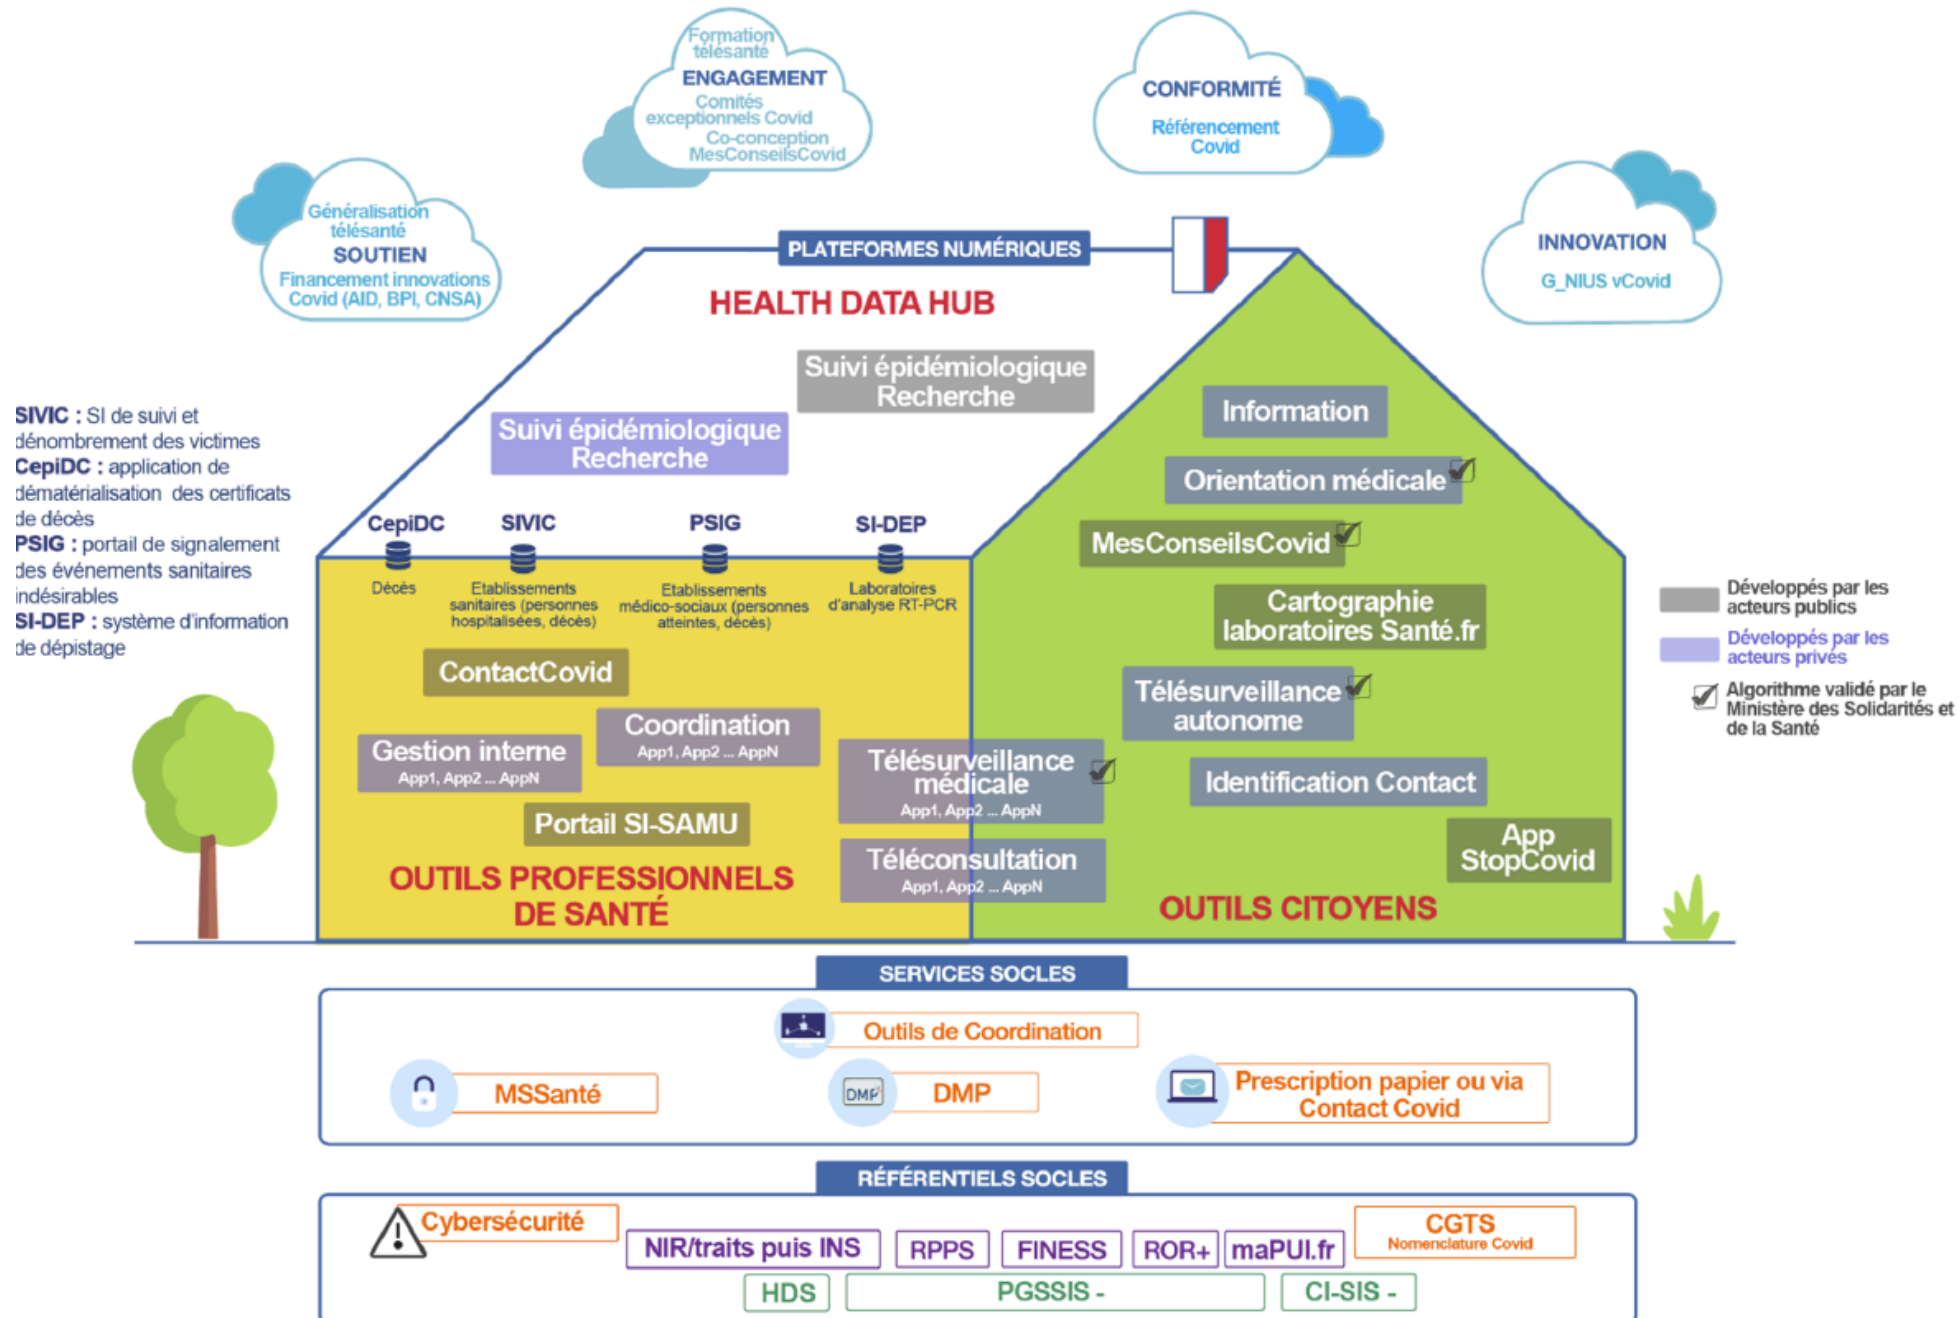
Formation télésanté
ENGAGEMENT
Comités exceptionnels Covid
Co-conception MesConseilsCovid

CONFORMITÉ
Référencement Covid

Généralisation télésanté
SOUTIEN
Financement innovations Covid (AID, BPI, CNSA)

INNOVATION
G_NIUS vCovid

PLATEFORMES NUMÉRIQUES
HEALTH DATA HUB

Suivi épidémiologique Recherche

Suivi épidémiologique Recherche

SIVIC : SI de suivi et dénombrement des victimes
CepiDC : application de dématérialisation des certificats de décès
PSIG : portail de signalement des événements sanitaires indésirables
SI-DEP : système d'information de dépistage

CepiDC
Décès
SIVIC
Etablissements sanitaires (personnes hospitalisées, décès)
PSIG
Etablissements médico-sociaux (personnes atteintes, décès)
SI-DEP
Laboratoires d'analyse RT-PCR

ContactCovid
Gestion interne
App1, App2 ... AppN
Coordination
App1, App2 ... AppN
Portail SI-SAMU
Télésurveillance médicale
App1, App2 ... AppN
Téléconsultation
App1, App2 ... AppN
OUTILS PROFESSIONNELS DE SANTÉ

Information
Orientation médicale
MesConseilsCovid
Cartographie laboratoires Santé.fr
Télésurveillance autonome
Identification Contact
App StopCovid
OUTILS CITOYENS

Développés par les acteurs publics
Développés par les acteurs privés
Algorithme validé par le Ministère des Solidarités et de la Santé

SERVICES SOCLES
Outils de Coordination
MSSanté
DMP
Prescription papier ou via Contact Covid

RÉFÉRENTIELS SOCLES
Cybersécurité
NIR/traits puis INS
RPPS
FINESS
ROR+
maPUI.fr
CGTS
Nomenclature Covid
HDS
PGSSIS -
CI-SIS -